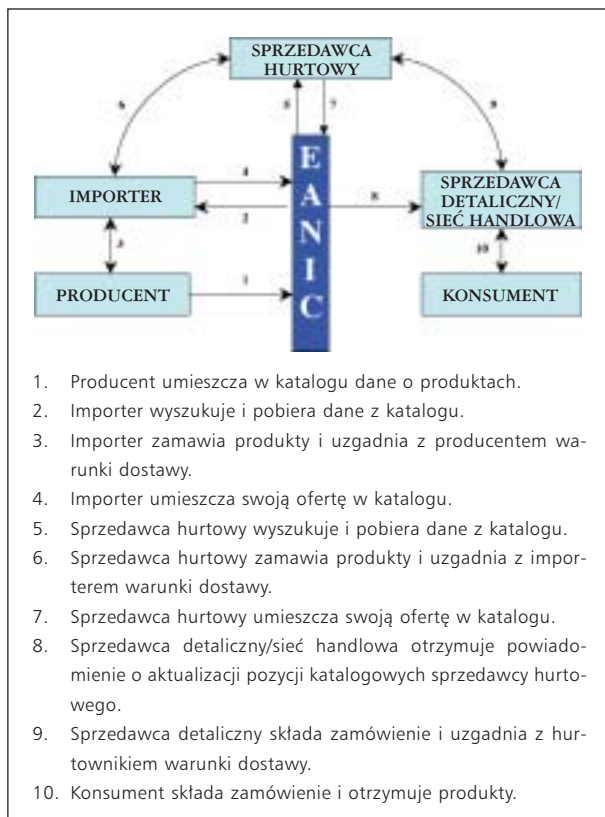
SPRZEDAWCA HURTOWY

IMPORTER

PRODUCENT

E
A
N
I
C

SPRZEDAWCA DETALICZNY/ SIEĆ HANDLOWA

KONSUMENT

1 2 3 4 5 6 7 8 9 10

1. Producent umieszcza w katalogu dane o produktach.
2. Importer wyszukuje i pobiera dane z katalogu.
3. Importer zamawia produkty i uzgadnia z producentem warunki dostawy.
4. Importer umieszcza swoją ofertę w katalogu.
5. Sprzedawca hurtowy wyszukuje i pobiera dane z katalogu.
6. Sprzedawca hurtowy zamawia produkty i uzgadnia z importerem warunki dostawy.
7. Sprzedawca hurtowy umieszcza swoją ofertę w katalogu.
8. Sprzedawca detaliczny/sieć handlowa otrzymuje powiadomienie o aktualizacji pozycji katalogowych sprzedawcy hurtowego.
9. Sprzedawca detaliczny składa zamówienie i uzgadnia z hurtownikiem warunki dostawy.
10. Konsument składa zamówienie i otrzymuje produkty.